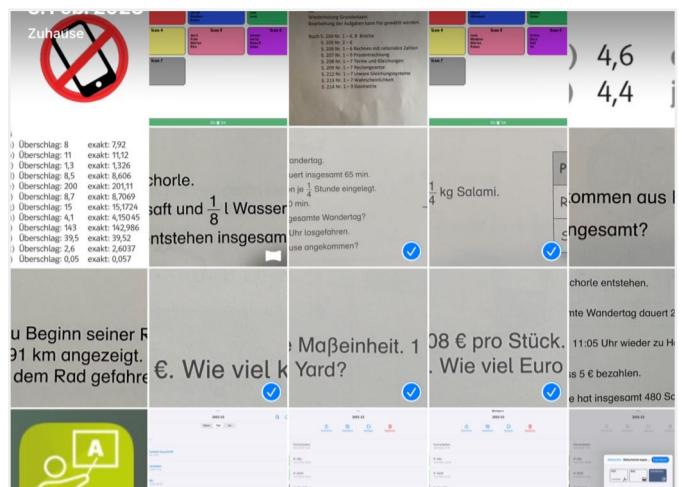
Zuhause

) Überschlag: 8 exakt: 7,92
) Überschlag: 11 exakt: 11,12
) Überschlag: 1,3 exakt: 1,326
) Überschlag: 8,5 exakt: 8,606
) Überschlag: 200 exakt: 201,11
) Überschlag: 8,7 exakt: 8,7069
) Überschlag: 15 exakt: 15,1724
) Überschlag: 4,1 exakt: 4,15045
) Überschlag: 143 exakt: 142,986
) Überschlag: 39,5 exakt: 39,52
) Überschlag: 2,6 exakt: 2,6037
) Überschlag: 0,05 exakt: 0,057

chorle.
saft und $\frac{1}{8}$ l Wasser
ntstehen insgesam

andertag.
auert insgesamt 65 min.
n je $\frac{1}{4}$ Stunde eingelegt.
0 min.
gesamte Wandertag?
Uhr losgefahren.
use angekommen?

$\frac{1}{4}$ kg Salami.

4,6
4,4

ommen aus
ngesamt?

u Beginn seiner R
91 km angezeigt.
dem Rad gefahre

€. Wie viel k

e Maßeinheit. 1
Yard?

08 € pro Stück.
. Wie viel Euro

chorle entstehen.
nte Wandertag dauert 2
11:05 Uhr wieder zu H
s 5 € bezahlen.
e hat insgesamt 480 S

A